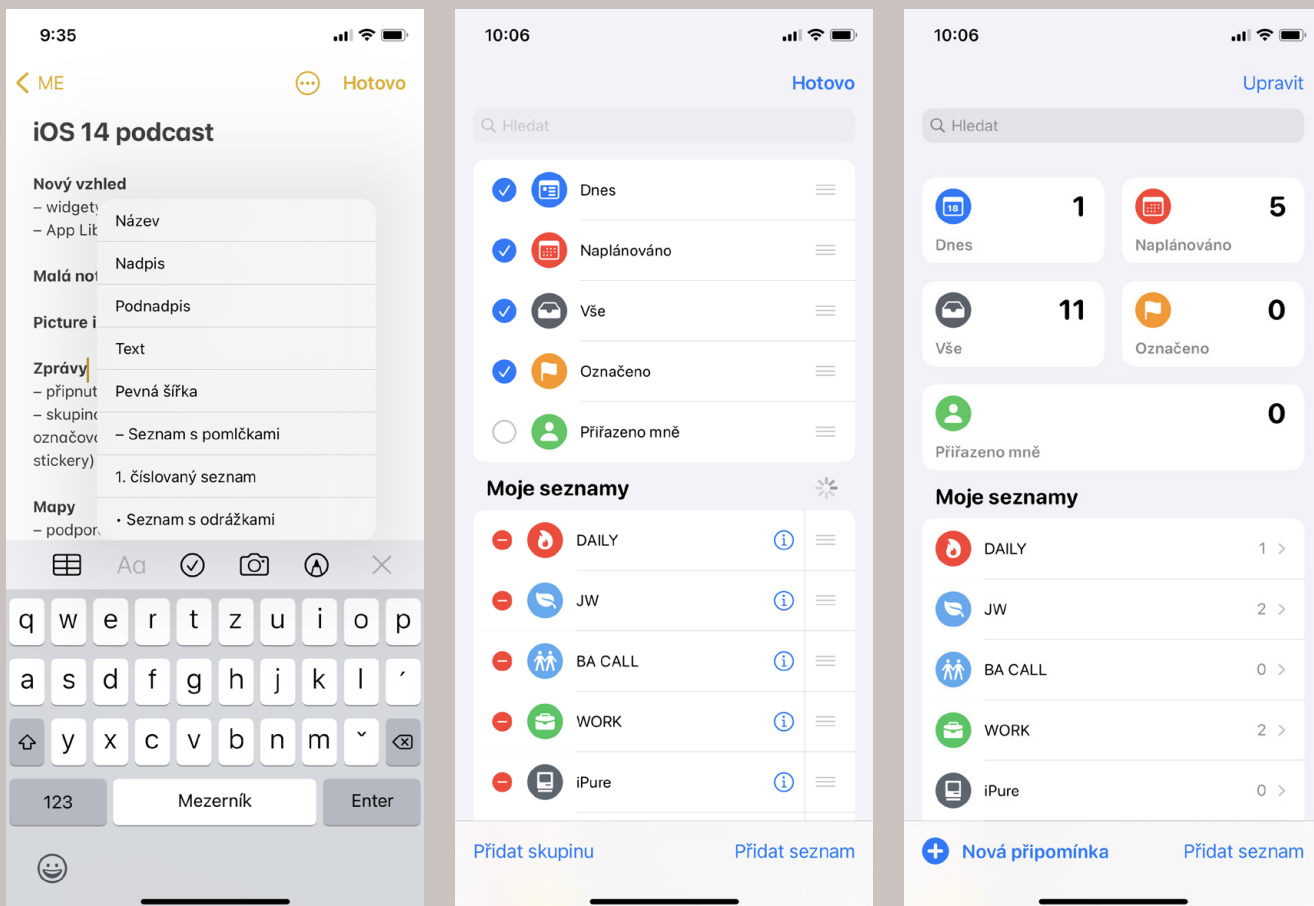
9:35

ME

Hotovo

iOS 14 podcast

Nový vzhled
– widgety
– App Lib

Malá not

Picture i

Zprávy
– připnut
– skupino
označov
stickery)

Mapy
– podpor

Název
Nadpis
Podnadpis
Text
Pevná šířka
– Seznam s pomlčkami
1. číslovaný seznam
• Seznam s odrážkami

Aa

q w e r t z u i o p
a s d f g h j k l ´
y x c v b n m ˇ
123 Mezerník Enter

10:06

Hotovo

Hledat

Dnes
Naplánováno
Vše
Označeno
Přiřazeno mně

Moje seznamy

DAILY
JW
BA CALL
WORK
iPure

Přidat skupinu
Přidat seznam

10:06

Upravit

Hledat

Dnes 1
Naplánováno 5
Vše 11
Označeno 0
Přiřazeno mně 0

Moje seznamy

DAILY 1
JW 2
BA CALL 0
WORK 2
iPure 0

Nová připomínka
Přidat seznam